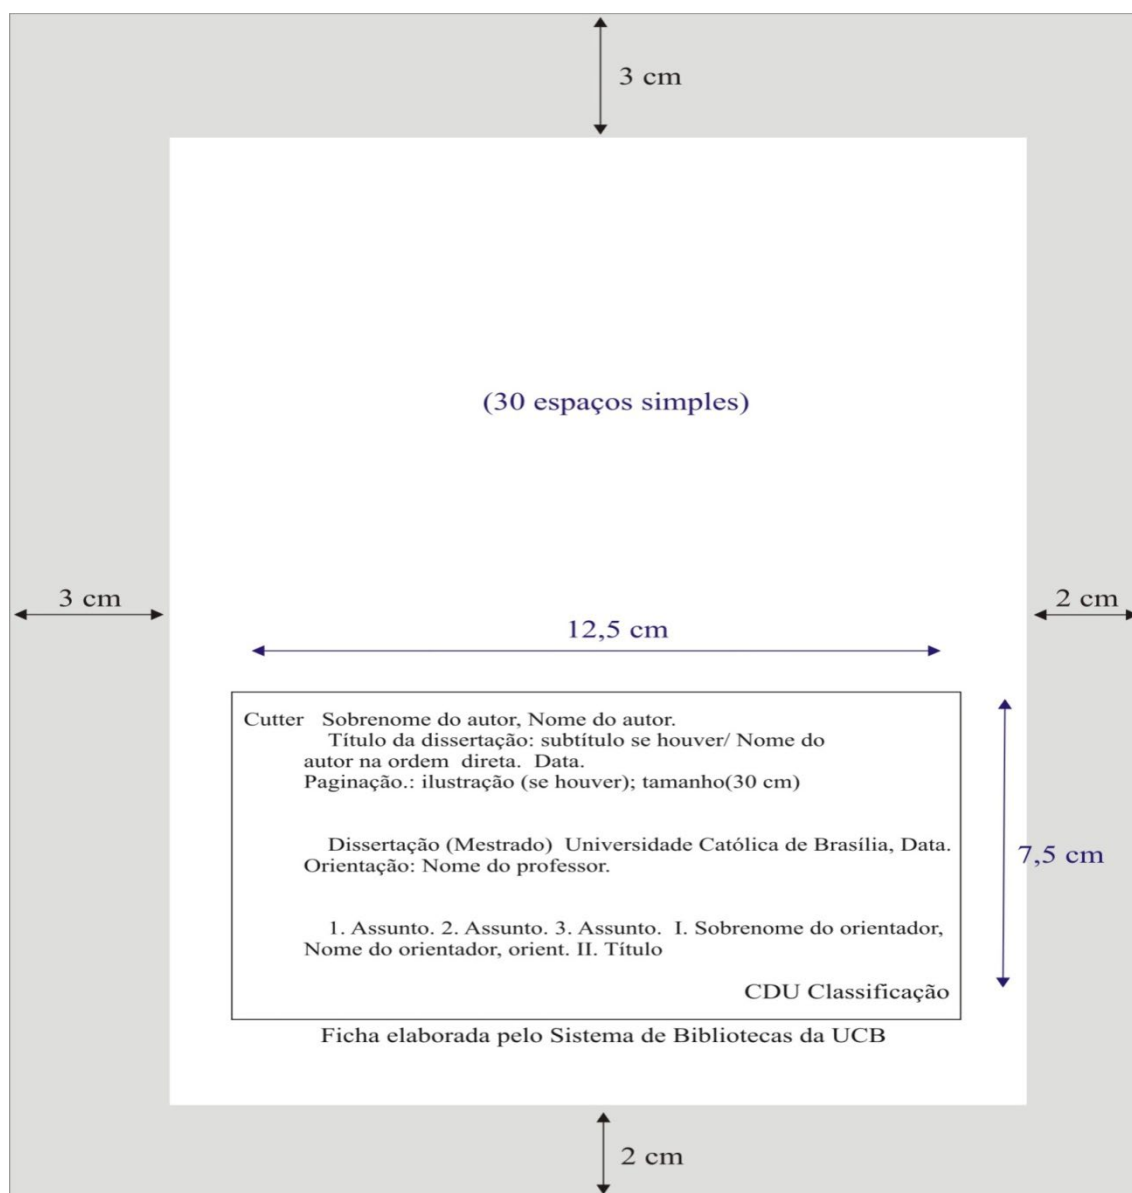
3 cm

(30 espaços simples)

3 cm

2 cm

12,5 cm

Cutter Sobrenome do autor, Nome do autor.
Título da dissertação: subtítulo se houver/ Nome do autor na ordem direta. Data.
Paginação.: ilustração (se houver); tamanho(30 cm)

Dissertação (Mestrado) Universidade Católica de Brasília, Data.
Orientação: Nome do professor.

1. Assunto. 2. Assunto. 3. Assunto. I. Sobrenome do orientador, Nome do orientador, orient. II. Título

CDU Classificação

7,5 cm

Ficha elaborada pelo Sistema de Bibliotecas da UCB

2 cm